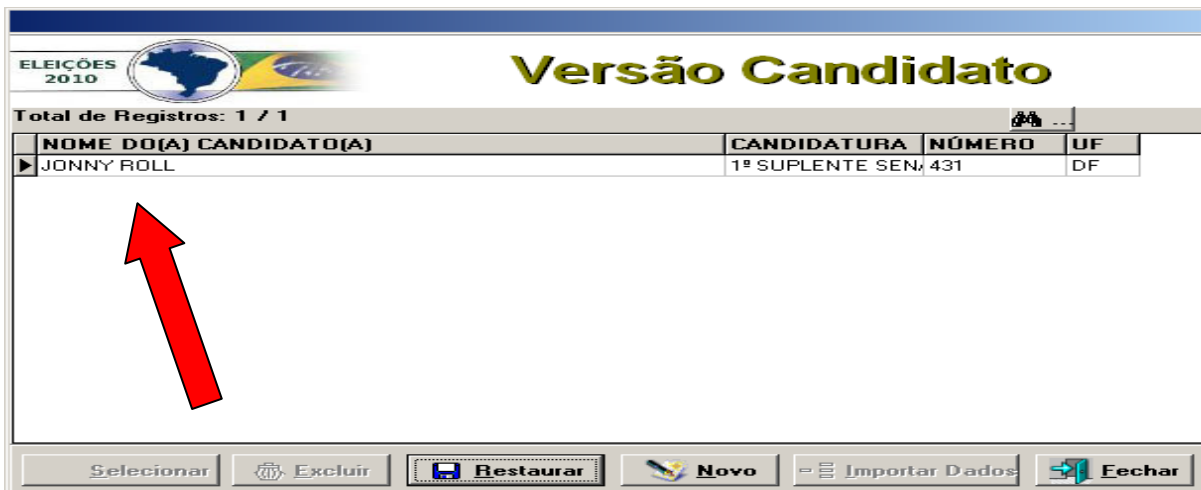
ELEIÇÕES 2010

Versão Candidato

Total de Registros: 1 / 1

...

| NOME DO(A) CANDIDATO(A) | CANDIDATURA | NÚMERO | UF |
|---|---|---|---|
| JONNY ROLL | 1º SUPLENTE SEN | 431 | DF |

Selecionar
Excluir
Restaurar
Novo
Importar Dados
Fechar